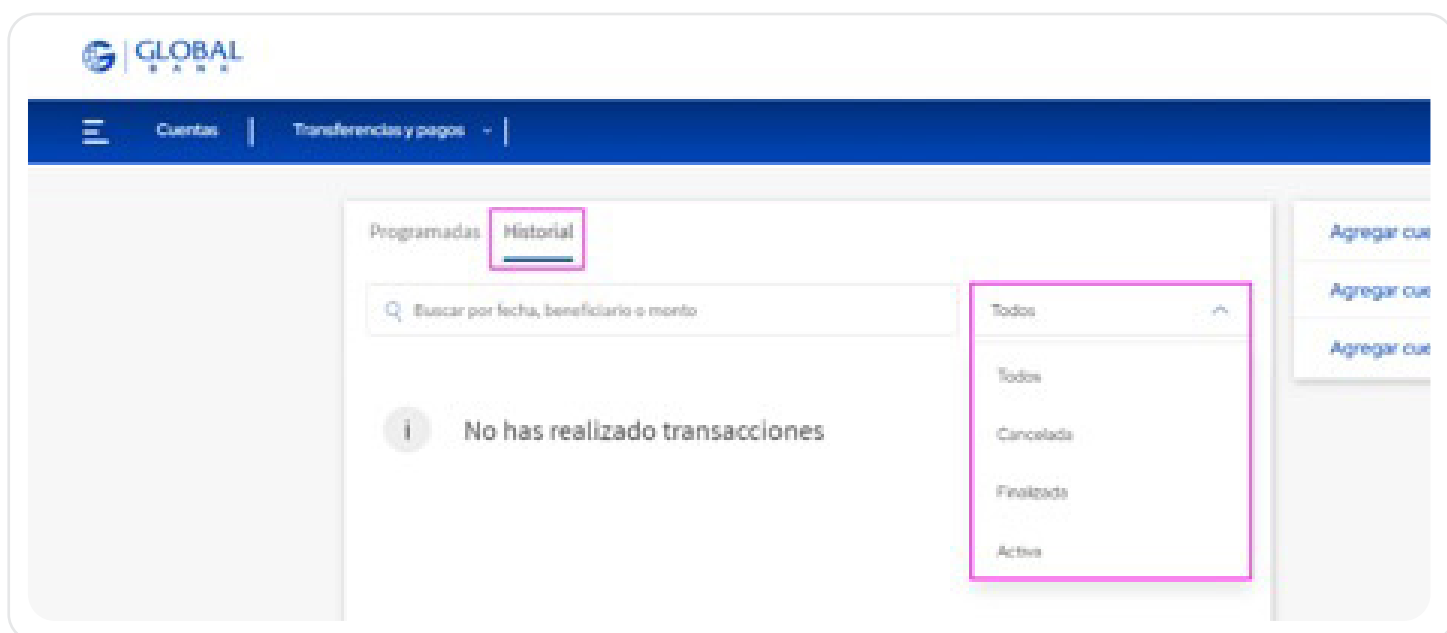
GLOBAL BANK

Cuentas | Transferencias y pagos |

Programadas Historial

Buscar por fecha, beneficiario o monto

Todos

Todos

Cancelada

Finalizada

Activa

No has realizado transacciones

Agregar cue

Agregar cue

Agregar cue